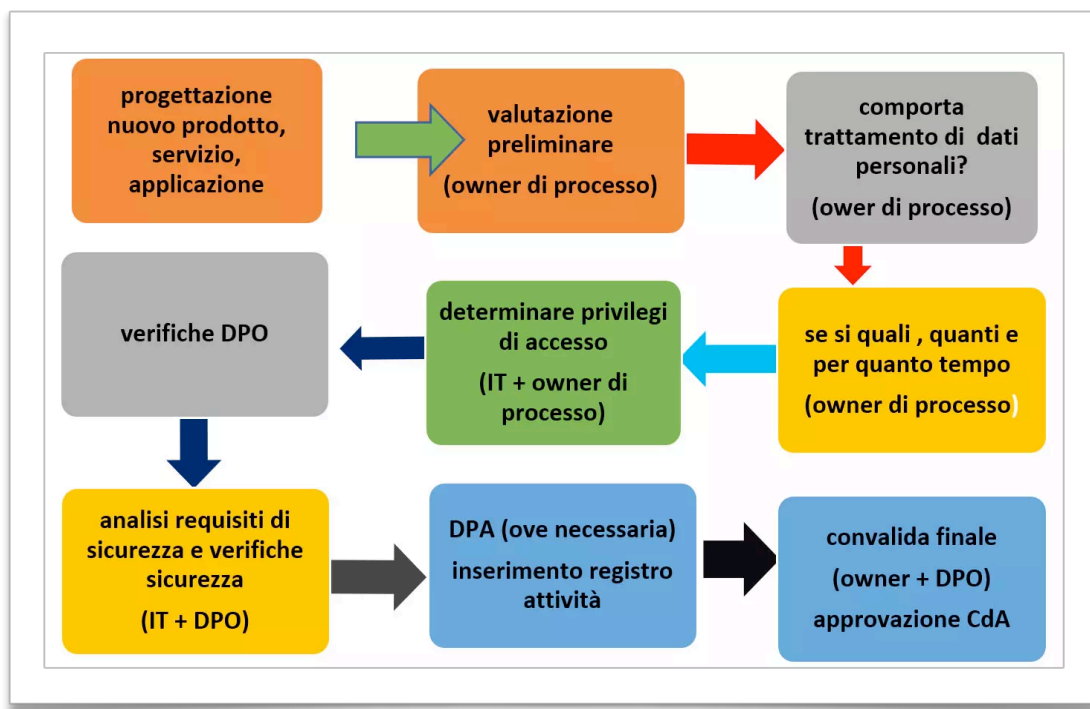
progettazione nuovo prodotto, servizio, applicazione

valutazione preliminare

(owner di processo)

comporta trattamento di dati personali?

(ower di processo)

se si quali , quanti e per quanto tempo

(owner di processo)

determinare privilegi di accesso

(IT + owner di processo)

verifiche DPO

analisi requisiti di sicurezza e verifiche sicurezza

(IT + DPO)

DPA (ove necessaria)

inserimento registro attività

convalida finale

(owner + DPO)

approvazione CdA